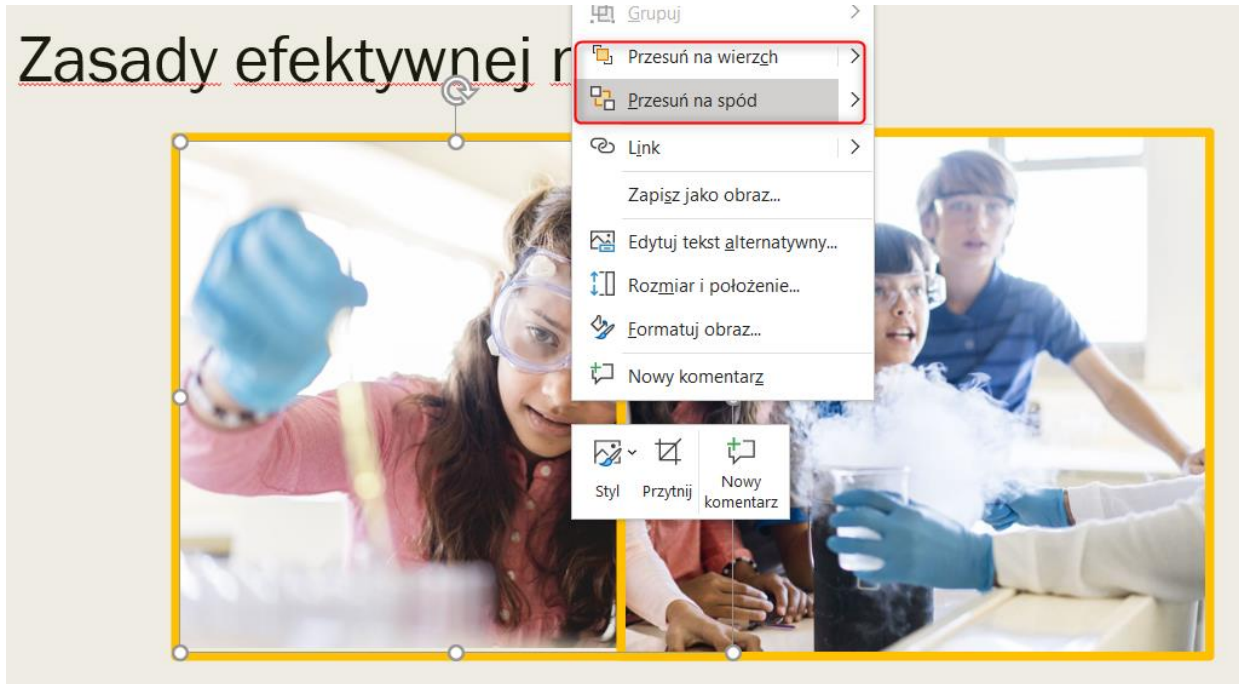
Zasady efektywnej n

Grupuj

Przesuń na wierzch

Przesuń na spód

Link

Zapisz jako obraz...

Edytuj tekst alternatywny...

Rozmiar i położenie...

Formatuj obraz...

Nowy komentarz

Styl

Przytnij

Nowy komentarz